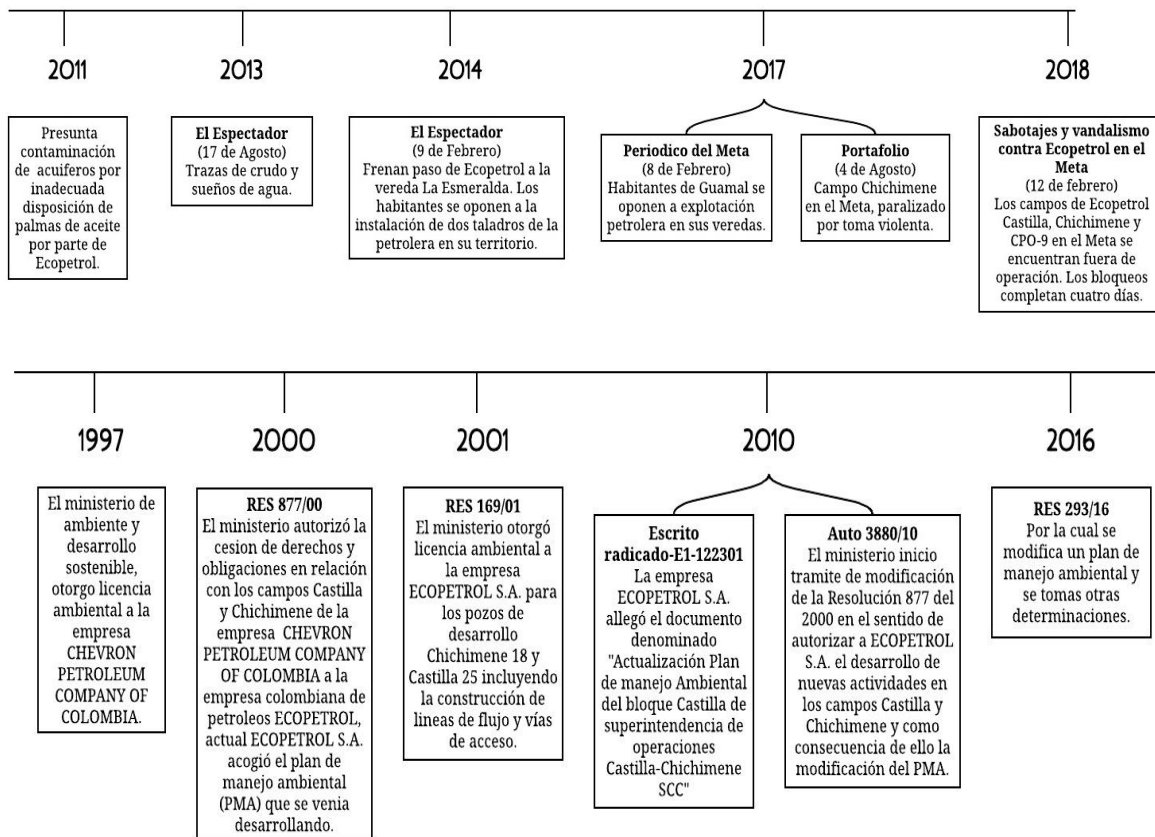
2011

Presunta contaminación de acuiferos por inadecuada disposición de palmas de aceite por parte de Ecopetrol.

2013

**El Espectador**
(17 de Agosto)
Trazas de crudo y sueños de agua.

2014

**El Espectador**
(9 de Febrero)
Frenan paso de Ecopetrol a la vereda La Esmeralda. Los habitantes se oponen a la instalación de dos taladros de la petrolera en su territorio.

2017

**Periodico del Meta**
(8 de Febrero)
Habitantes de Guamal se oponen a explotación petrolera en sus veredas.

**Portafolio**
(4 de Agosto)
Campo Chichimene en el Meta, paralizado por toma violenta.

2018

**Sabotajes y vandalismo contra Ecopetrol en el Meta**
(12 de febrero)
Los campos de Ecopetrol Castilla, Chichimene y CPO-9 en el Meta se encuentran fuera de operación. Los bloqueos completan cuatro días.

1997

El ministerio de ambiente y desarrollo sostenible, otorgo licencia ambiental a la empresa CHEVRON PETROLEUM COMPANY OF COLOMBIA.

2000

**RES 877/00**
El ministerio autorizó la cesion de derechos y obligaciones en relación con los campos Castilla y Chichimene de la empresa CHEVRON PETROLEUM COMPANY OF COLOMBIA a la empresa colombiana de petroleos ECOPETROL, actual ECOPETROL S.A. acogió el plan de manejo ambiental (PMA) que se venia desarrollando.

2001

**RES 169/01**
El ministerio otorgó licencia ambiental a la empresa ECOPETROL S.A. para los pozos de desarrollo Chichimene 18 y Castilla 25 incluyendo la construcción de lineas de flujo y vías de acceso.

2010

**Escrito radicado-E1-122301**
La empresa ECOPETROL S.A. allegó el documento denominado "Actualización Plan de manejo Ambiental del bloque Castilla de superintendencia de operaciones Castilla-Chichimene SCC"

**Auto 3880/10**
El ministerio inicio tramite de modificación de la Resolución 877 del 2000 en el sentido de autorizar a ECOPETROL S.A. el desarrollo de nuevas actividades en los campos Castilla y Chichimene y como consecuencia de ello la modificación del PMA.

2016

**RES 293/16**
Por la cual se modifica un plan de manejo ambiental y se tomas otras determinaciones.